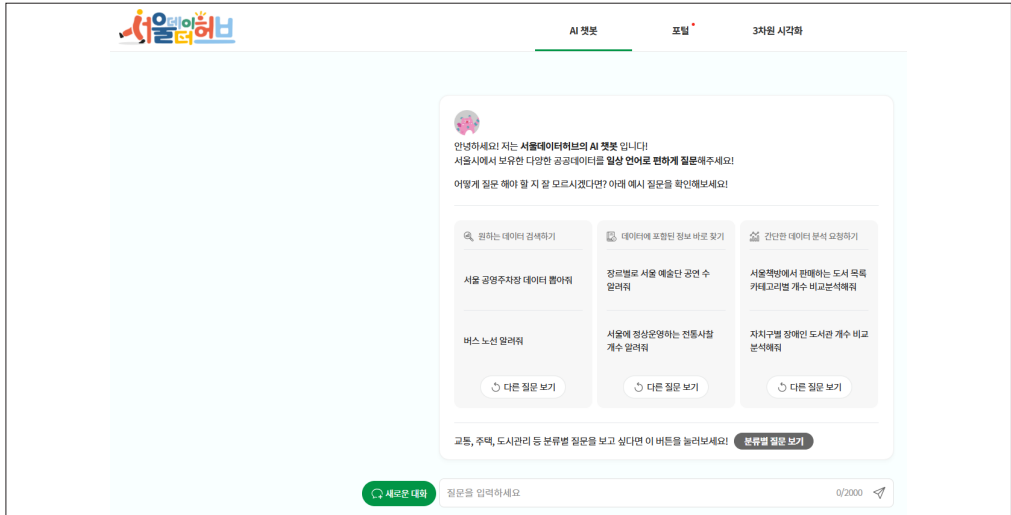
서울데이터허브

AI 챗봇

포털

3차원 시각화

안녕하세요! 저는 서울데이터허브의 AI 챗봇 입니다!
서울시에서 보유한 다양한 공공데이터를 일상 언어로 편하게 질문해주세요!

어떻게 질문 해야 할 지 잘 모르시겠다면? 아래 예시 질문을 확인해보세요!

원하는 데이터 검색하기

서울 공영주차장 데이터 뽑아줘

버스 노선 알려줘

다른 질문 보기

데이터에 포함된 정보 바로 찾기

장르별로 서울 예술단 공연 수 알려줘

서울에 정상운영하는 전통사찰 개수 알려줘

다른 질문 보기

간단한 데이터 분석 요청하기

서울책방에서 판매하는 도서 목록 카테고리별 개수 비교분석해줘

자치구별 장애인 도서관 개수 비교 분석해줘

다른 질문 보기

교통, 주택, 도시관리 등 분류별 질문을 보고 싶다면 이 버튼을 눌러보세요!

분류별 질문 보기

새로운 대화

질문을 입력하세요

0/2000